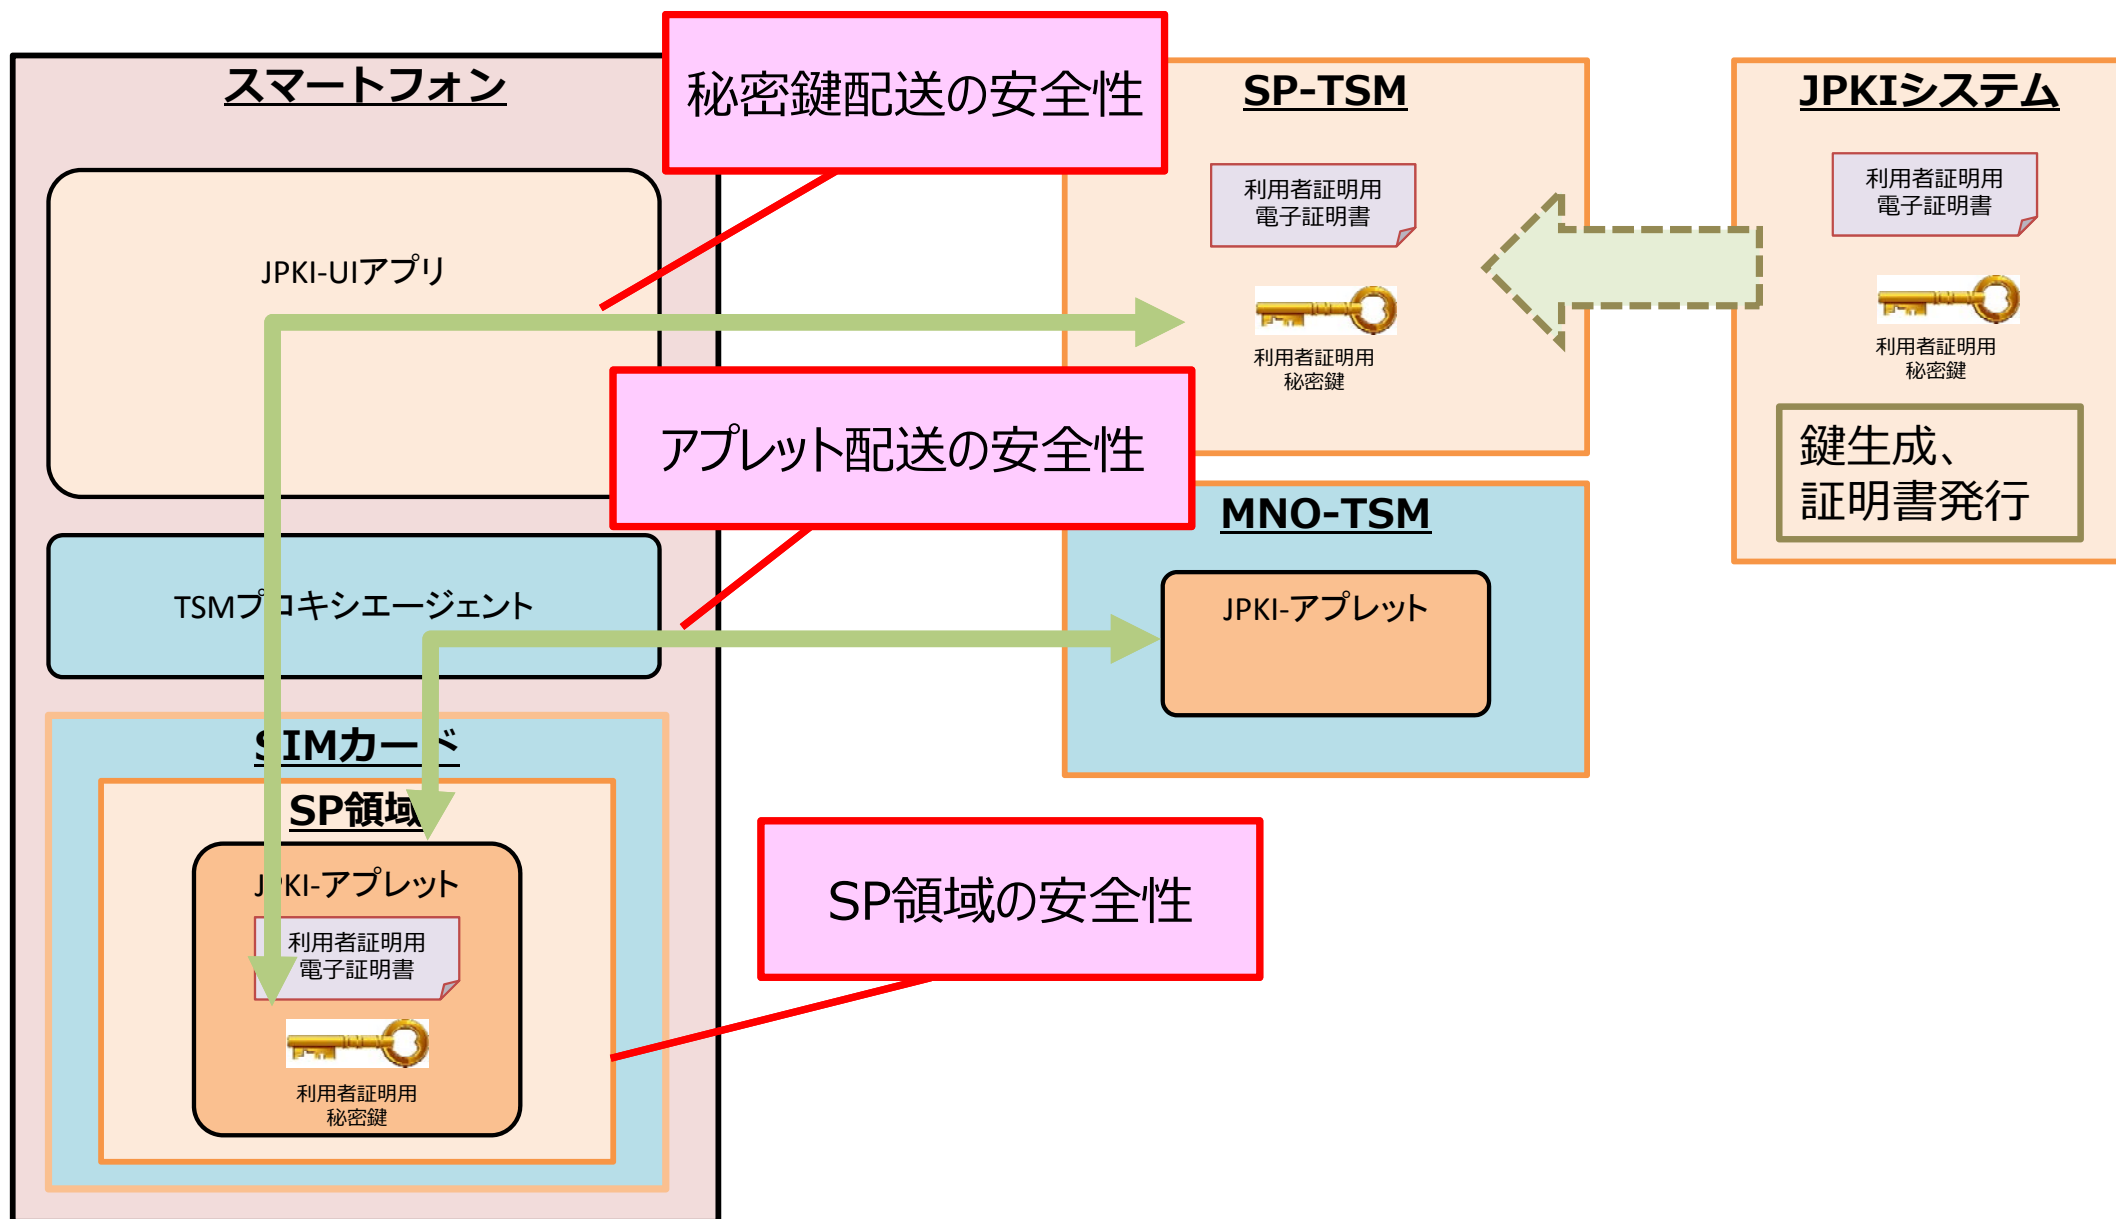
スマートフォン

秘密鍵配送の安全性

SP-TSM

JPKIシステム

JPKI-UIアプリ

利用者証明用
電子証明書

利用者証明用
秘密鍵

利用者証明用
電子証明書

利用者証明用
秘密鍵

鍵生成、
証明書発行

アプレット配送の安全性

MNO-TSM

TSMプロキシエージェント

JPKI-アプレット

SIMカード

SP領域

JPKI-アプレット

利用者証明用
電子証明書

利用者証明用
秘密鍵

SP領域の安全性